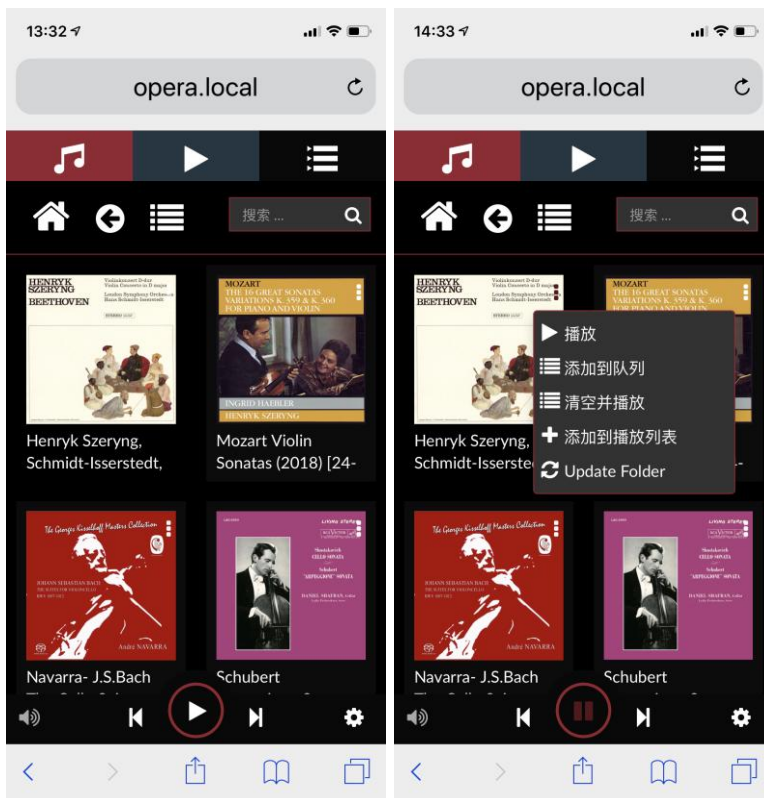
13:32

opera.local

搜索 ...

HENRYK SZERYNG
BEETHOVEN

MOZART
THE 16 GREAT SONATAS
VARIATIONS K. 359 & K. 360
FOR PIANO AND VIOLIN

INGRID HAEBLER
HENRYK SZERYNG

Henryk Szeryng, Schmidt-Isserstedt,

Mozart Violin Sonatas (2018) [24-

The George Kisselhoff Masters Collection
JOHANN SEBASTIAN BACH
André NAVARRA

Navarra- J.S.Bach

Schubert

14:33

opera.local

搜索 ...

HENRYK SZERYNG
BEETHOVEN

MOZART
THE 16 GREAT SONATAS
VARIATIONS K. 359 & K. 360
FOR PIANO AND VIOLIN

播放
添加到队列
清空并播放
添加到播放列表
Update Folder

Henryk Szeryng, Schmidt-Isserste

The George Kisselhoff Masters Collection
JOHANN SEBASTIAN BACH
André NAVARRA

Navarra- J.S.Bach

Schubert